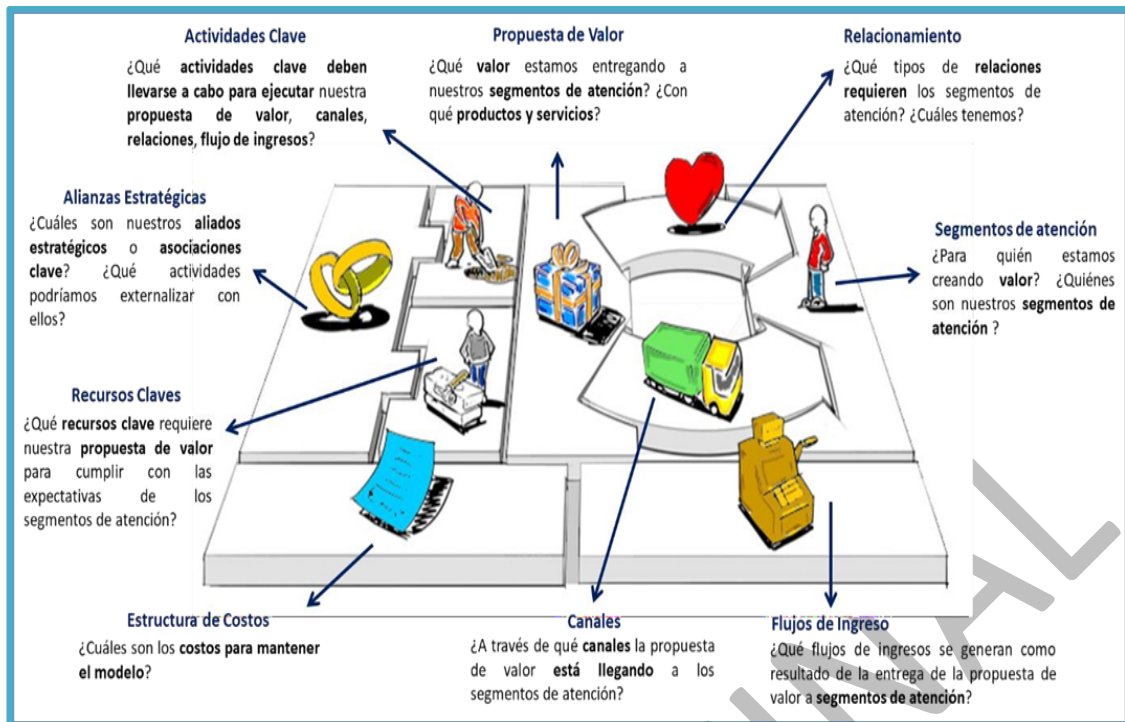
Actividades Clave

¿Qué **actividades clave deben llevarse a cabo para ejecutar** nuestra **propuesta de valor**, **canales**, **relaciones**, **flujo de ingresos**?

Propuesta de Valor

¿Qué **valor** estamos entregando a nuestros **segmentos de atención**? ¿Con qué **productos y servicios**?

Relacionamiento

¿Qué tipos de **relaciones requieren** los segmentos de atención? ¿Cuáles tenemos?

Alianzas Estratégicas

¿Cuáles son nuestros **aliados estratégicos** o **asociaciones clave**? ¿Qué actividades podríamos externalizar con ellos?

Segmentos de atención

¿Para quién estamos creando **valor**? ¿Quiénes son nuestros **segmentos de atención** ?

Recursos Claves

¿Qué **recursos clave** requiere nuestra **propuesta de valor** para cumplir con las expectativas de los segmentos de atención?

Estructura de Costos

¿Cuáles son los **costos para mantener el modelo**?

Canales

¿A través de qué **canales** la propuesta de valor **está llegando** a los segmentos de atención?

Flujos de Ingreso

¿Qué flujos de ingresos se generan como resultado de la entrega de la propuesta de valor a **segmentos de atención**?

AL